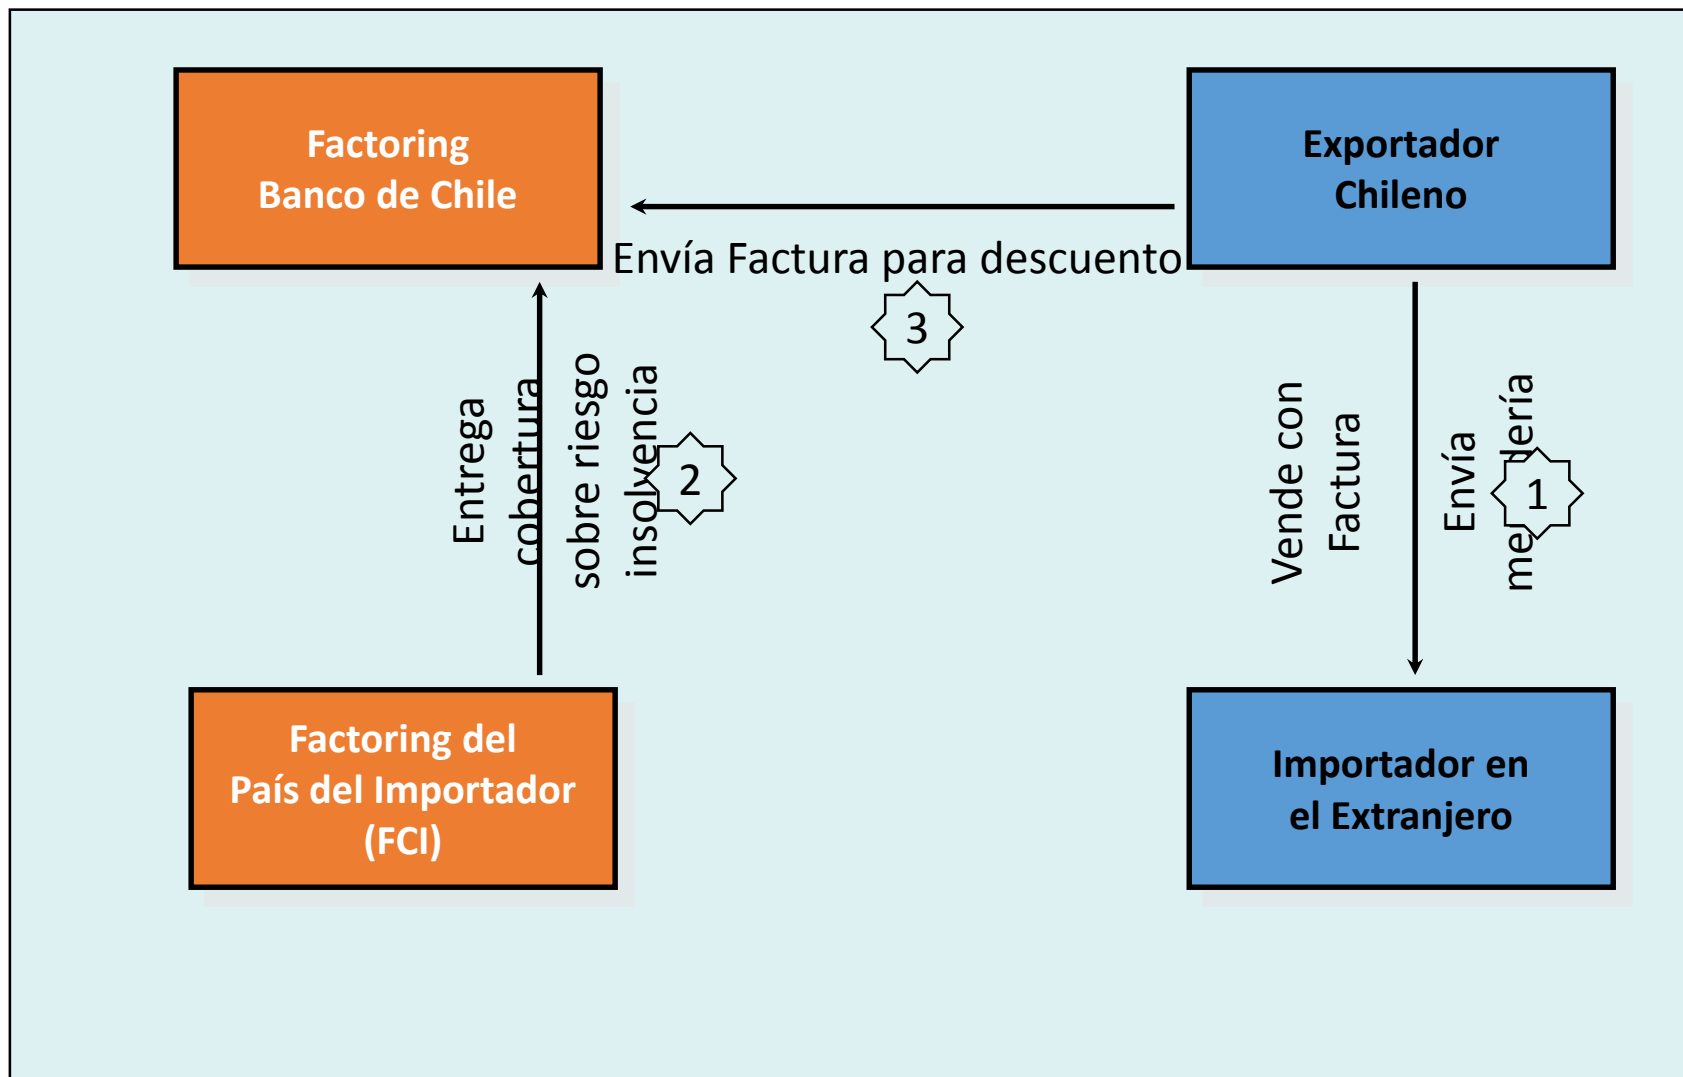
Factoring
Banco de Chile

Exportador
Chileno

Envía Factura para descuento

3

Entrega cobertura sobre riesgo insolvencia

2

Vende con Factura

Envía me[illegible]ría

1

Factoring del
País del Importador
(FCI)

Importador en
el Extranjero